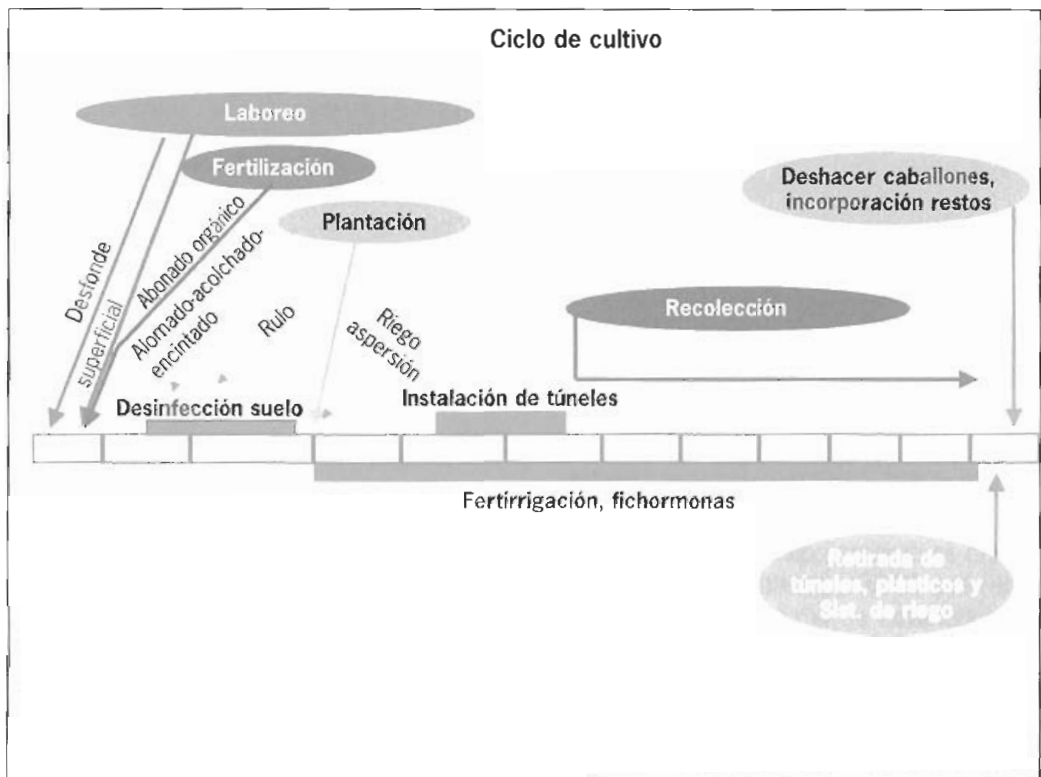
Ciclo de cultivo

Laboreo

Fertilización

Plantación

Deshacer caballones, incorporación restos

Desfonde

superficial

Abonado orgánico

Alomado-acolchado-encintado

Rulo

Riego aspersión

Recolección

Desinfección suelo

Instalación de túneles

Fertirrigación, fichormonas

Retirada de túneles, plásticos y Sist. de riego